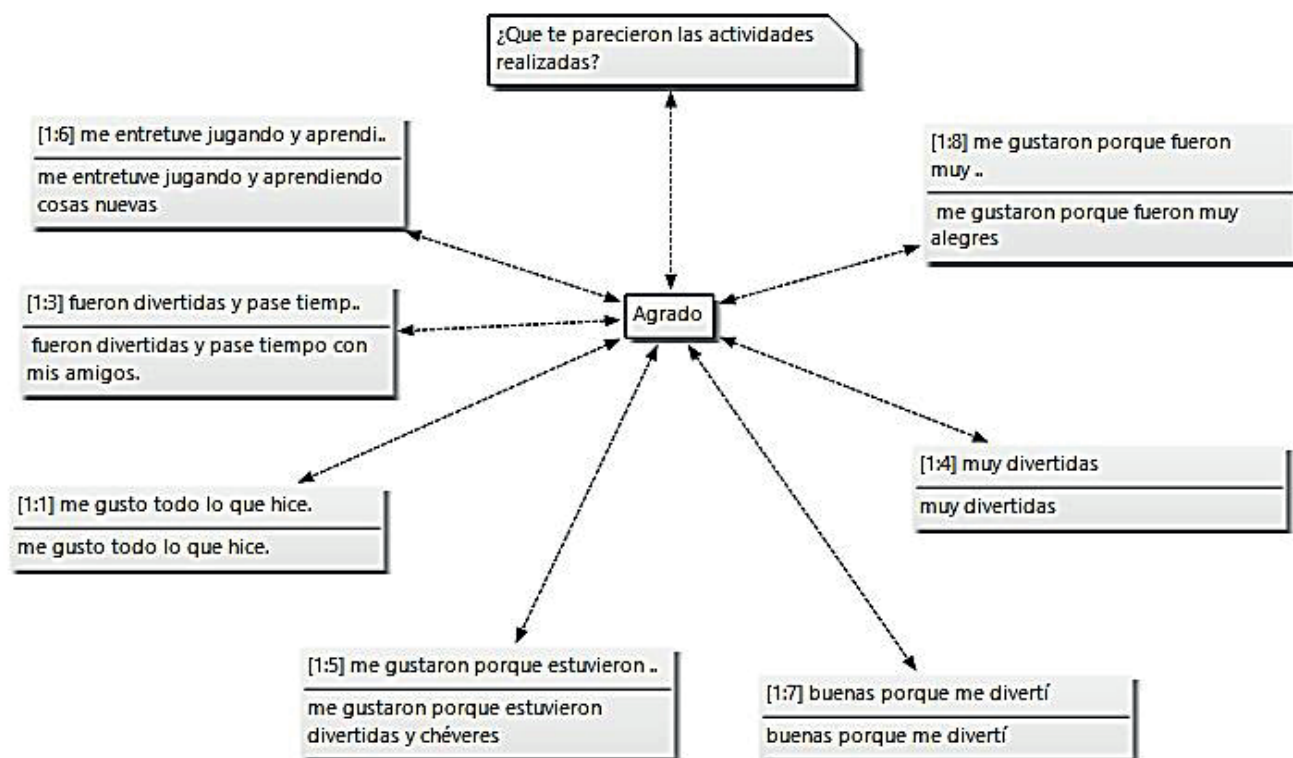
¿Que te parecieron las actividades realizadas?

[1:6] me entretuve jugando y aprendi..

me entretuve jugando y aprendiendo cosas nuevas

[1:8] me gustaron porque fueron muy ..

me gustaron porque fueron muy alegres

[1:3] fueron divertidas y pase tiemp..

fueron divertidas y pase tiempo con mis amigos.

Agrado

[1:4] muy divertidas

muy divertidas

[1:1] me gusto todo lo que hice.

me gusto todo lo que hice.

[1:5] me gustaron porque estuvieron ..

me gustaron porque estuvieron divertidas y chéveres

[1:7] buenas porque me divertí

buenas porque me divertí